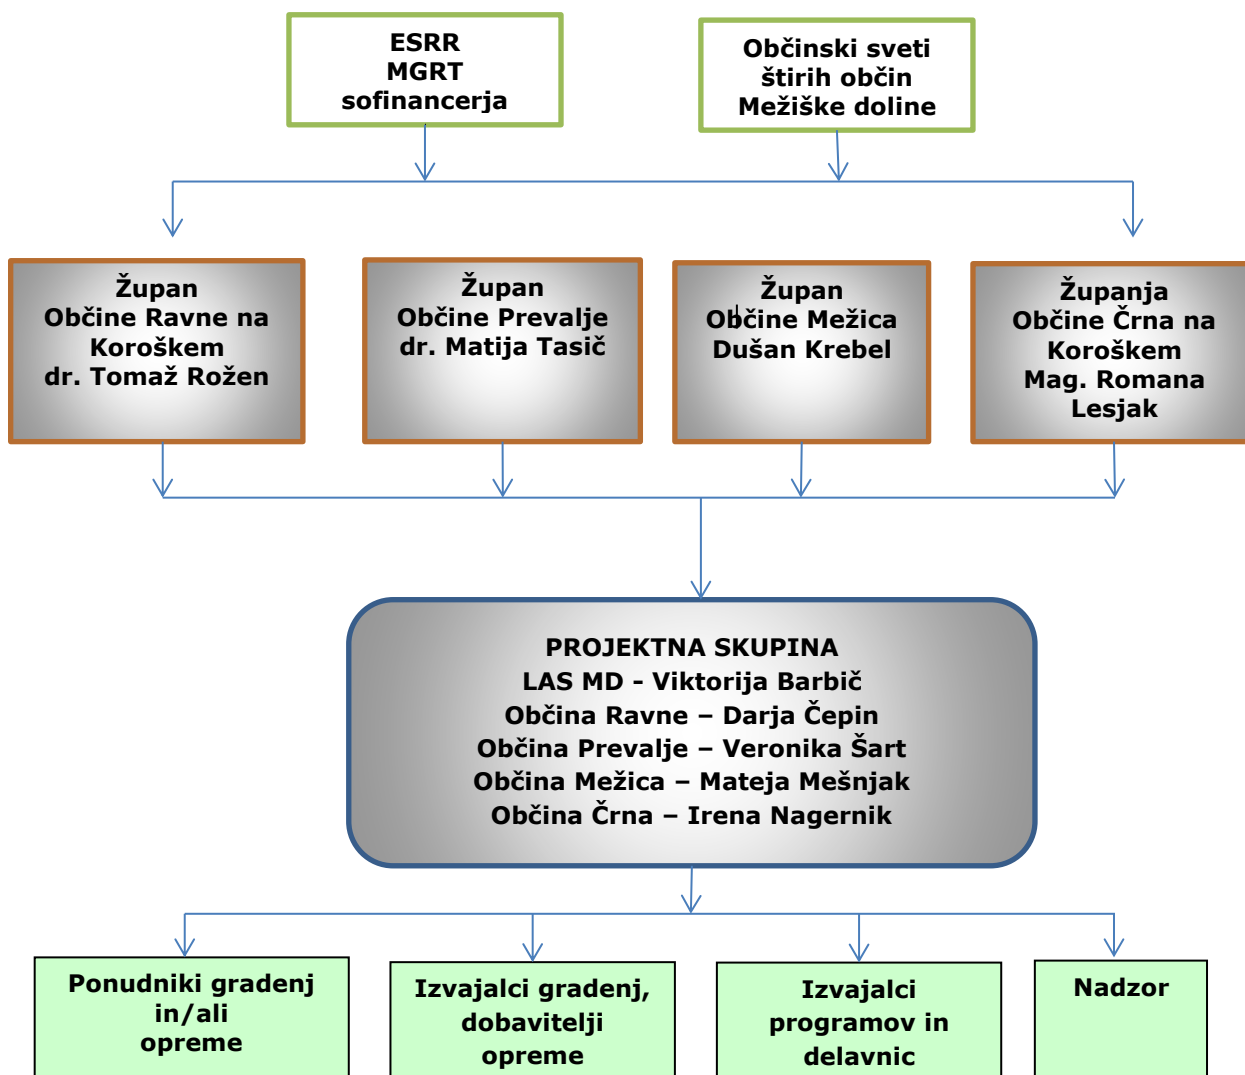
ESRR
MGRT
sofinancerja

Občinski sveti
štirih občin
Mežiške doline

Župan
Občine Ravne na Koroškem
dr. Tomaž Rožen

Župan
Občine Prevalje
dr. Matija Tasič

Župan
Občine Mežica
Dušan Krebel

Županja
Občine Črna na Koroškem
Mag. Romana Lesjak

PROJEKTNA SKUPINA
LAS MD - Viktorija Barbič
Občina Ravne – Darja Čepin
Občina Prevalje – Veronika Šart
Občina Mežica – Mateja Mešnjak
Občina Črna – Irena Nagernik

Ponudniki gradenj in/ali opreme

Izvajalci gradenj, dobavitelji opreme

Izvajalci programov in delavnic

Nadzor